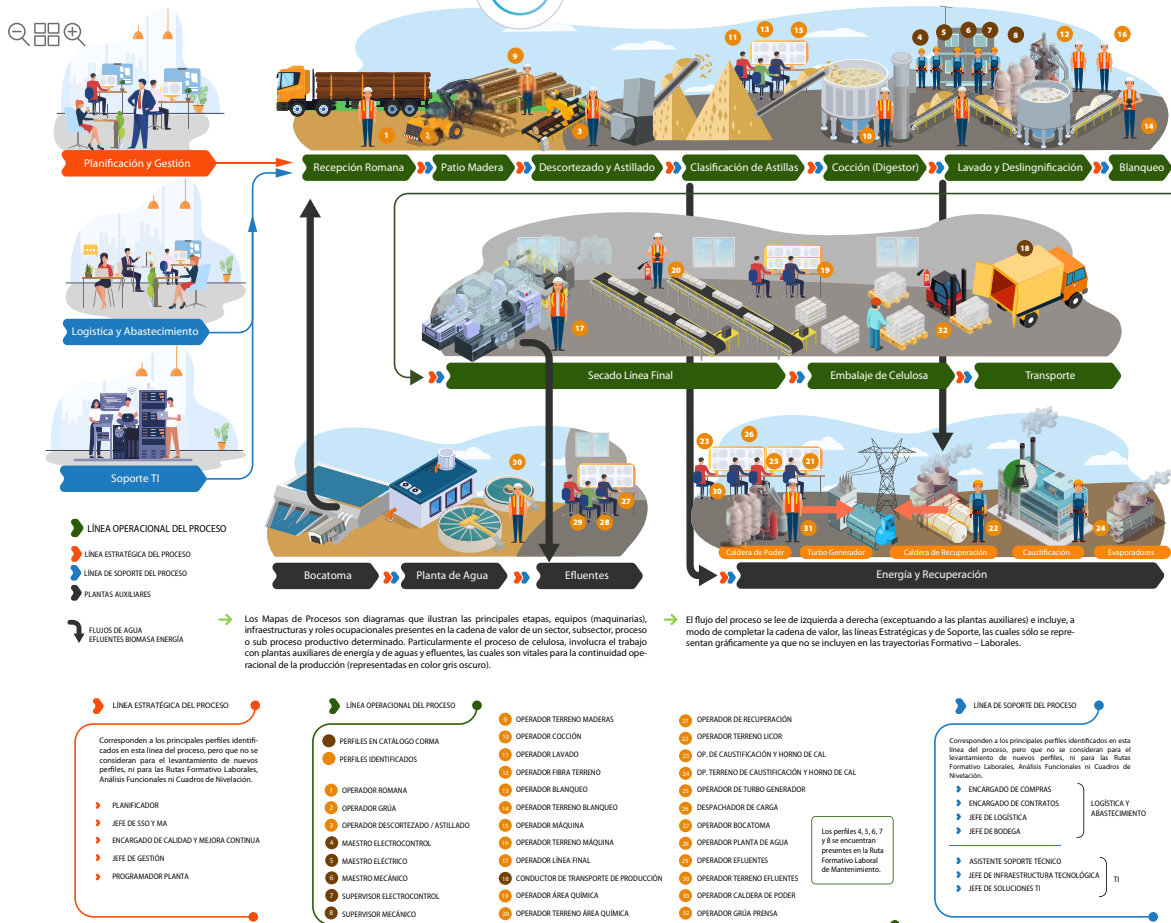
Planificación y Gestión

Logística y Abastecimiento

Soporte TI

Recepción Romana
Patio Madera
Descortezado y Astillado
Clasificación de Astillas
Cocción (Digestor)
Lavado y Deslingnificación
Blanqueo

Secado Línea Final
Embalaje de Celulosa
Transporte

Caldera de Poder
Turbo Generador
Caldera de Recuperación
Caustificación
Evaporadores

Bocatoma
Planta de Agua
Efluentes
Energía y Recuperación

1 2 3 4 5 6 7 8 9 10 11 12 13 14 15 16 17 18 19 20 21 22 23 24 25 26 27 28 29 30 31 32

LÍNEA OPERACIONAL DEL PROCESO
LÍNEA ESTRATÉGICA DEL PROCESO
LÍNEA DE SOPORTE DEL PROCESO
PLANTAS AUXILIARES
FLUJOS DE AGUA
EFLUENTES BIOMASA ENERGÍA

Los Mapas de Procesos son diagramas que ilustran las principales etapas, equipos (maquinarias), infraestructuras y roles ocupacionales presentes en la cadena de valor de un sector, subsector, proceso o sub proceso productivo determinado. Particularmente el proceso de celulosa, involucra el trabajo con plantas auxiliares de energía y de aguas y efluentes, las cuales son vitales para la continuidad operacional de la producción (representadas en color gris oscuro).

El flujo del proceso se lee de izquierda a derecha (exceptuando a las plantas auxiliares) e incluye, a modo de completar la cadena de valor, las líneas Estratégicas y de Soporte, las cuales sólo se representan gráficamente ya que no se incluyen en las trayectorias Formativo – Laborales.

LÍNEA ESTRATÉGICA DEL PROCESO
Corresponden a los principales perfiles identificados en esta línea del proceso, pero que no se consideran para el levantamiento de nuevos perfiles, ni para las Rutas Formativo Laborales, Análisis Funcionales ni Cuadros de Nivelación.
PLANIFICADOR
JEFE DE SSO Y MA
ENCARGADO DE CALIDAD Y MEJORA CONTINUA
JEFE DE GESTIÓN
PROGRAMADOR PLANTA

LÍNEA OPERACIONAL DEL PROCESO
PERFILES EN CATÁLOGO CORMA
PERFILES IDENTIFICADOS
1 OPERADOR ROMANA
2 OPERADOR GRÚA
3 OPERADOR DESCORTEZADO / ASTILLADO
4 MAESTRO ELECTROCONTROL
5 MAESTRO ELÉCTRICO
6 MAESTRO MECÁNICO
7 SUPERVISOR ELECTROCONTROL
8 SUPERVISOR MECÁNICO
9 OPERADOR TERRENO MADERAS
10 OPERADOR COCCIÓN
11 OPERADOR LAVADO
12 OPERADOR FIBRA TERRENO
13 OPERADOR BLANQUEO
14 OPERADOR TERRENO BLANQUEO
15 OPERADOR MÁQUINA
16 OPERADOR TERRENO MÁQUINA
17 OPERADOR LÍNEA FINAL
18 CONDUCTOR DE TRANSPORTE DE PRODUCCIÓN
19 OPERADOR ÁREA QUÍMICA
20 OPERADOR TERRENO ÁREA QUÍMICA
21 OPERADOR DE RECUPERACIÓN
22 OPERADOR TERRENO LICOR
23 OP. DE CAUSTIFICACIÓN Y HORNO DE CAL
24 OP. TERRENO DE CAUSTIFICACIÓN Y HORNO DE CAL
25 OPERADOR DE TURBO GENERADOR
26 DESPACHADOR DE CARGA
27 OPERADOR BOCATOMA
28 OPERADOR PLANTA DE AGUA
29 OPERADOR EFLUENTES
30 OPERADOR TERRENO EFLUENTES
31 OPERADOR CALDERA DE PODER
32 OPERADOR GRÚA PRENSA

Los perfiles 4, 5, 6, 7 y 8 se encuentran presentes en la Ruta Formativo Laboral de Mantenimiento.

LÍNEA DE SOPORTE DEL PROCESO
Corresponden a los principales perfiles identificados en esta línea del proceso, pero que no se consideran para el levantamiento de nuevos perfiles, ni para las Rutas Formativo Laborales, Análisis Funcionales ni Cuadros de Nivelación.
ENCARGADO DE COMPRAS
ENCARGADO DE CONTRATOS
JEFE DE LOGÍSTICA
JEFE DE BODEGA
LOGÍSTICA Y ABASTECIMIENTO
ASISTENTE SOPORTE TÉCNICO
JEFE DE INFRAESTRUCTURA TECNOLÓGICA
JEFE DE SOLUCIONES TI
TI